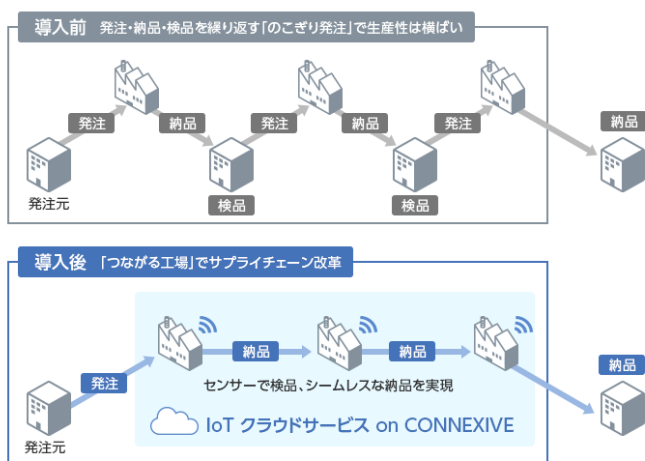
導入前　発注・納品・検品を繰り返す「のこぎり発注」で生産性は横ばい

発注　納品　発注　納品　発注　納品

発注元　検品　検品

導入後　「つながる工場」でサプライチェーン改革

発注　納品　納品　納品

センサーで検品、シームレスな納品を実現

IoT クラウドサービス on CONNEXIVE

発注元